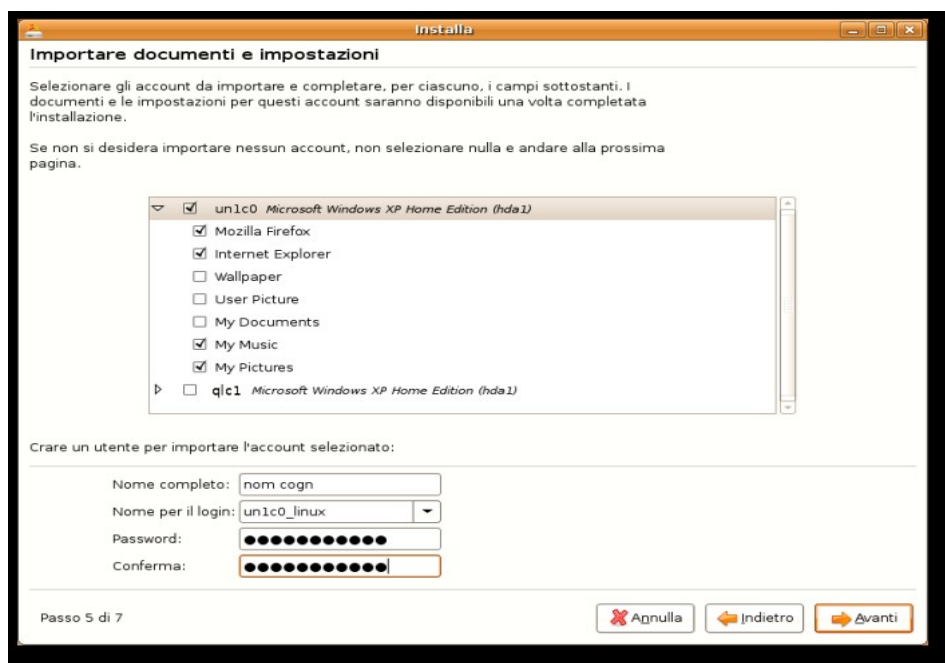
Installa

Importare documenti e impostazioni

Selezionare gli account da importare e completare, per ciascuno, i campi sottostanti. I documenti e le impostazioni per questi account saranno disponibili una volta completata l'installazione.

Se non si desidera importare nessun account, non selezionare nulla e andare alla prossima pagina.

☑ un1c0 *Microsoft Windows XP Home Edition (hda1)*
☑ Mozilla Firefox
☑ Internet Explorer
☐ Wallpaper
☐ User Picture
☐ My Documents
☑ My Music
☑ My Pictures
☐ q|c1 *Microsoft Windows XP Home Edition (hda1)*

Crare un utente per importare l'account selezionato:

Nome completo: nom cogn
Nome per il login: un1c0_linux
Password: ●●●●●●●●●●●●
Conferma: ●●●●●●●●●●●●

Passo 5 di 7

Annulla | Indietro | Avanti